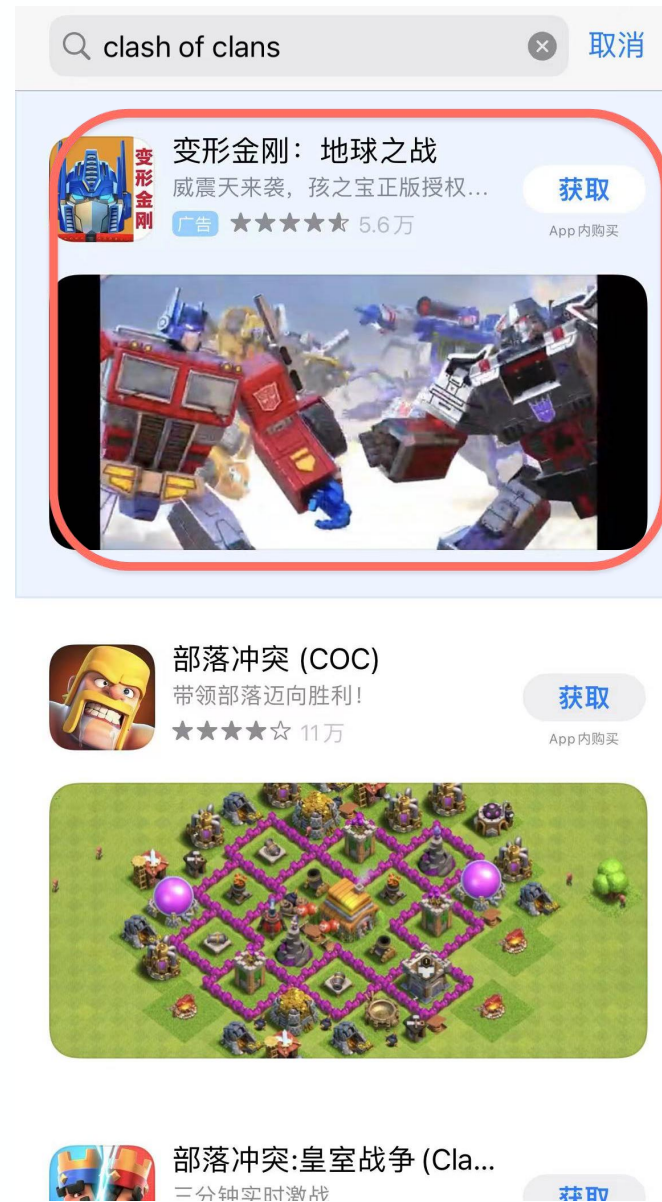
clash of clans
取消

变形金刚
变形金刚：地球之战
威震天来袭，孩之宝正版授权...
广告 ★★★★★ 5.6万
获取
App内购买

部落冲突 (COC)
带领部落迈向胜利！
★★★★☆ 11万
获取
App内购买

部落冲突:皇室战争 (Cla...
三分钟实时激战
获取